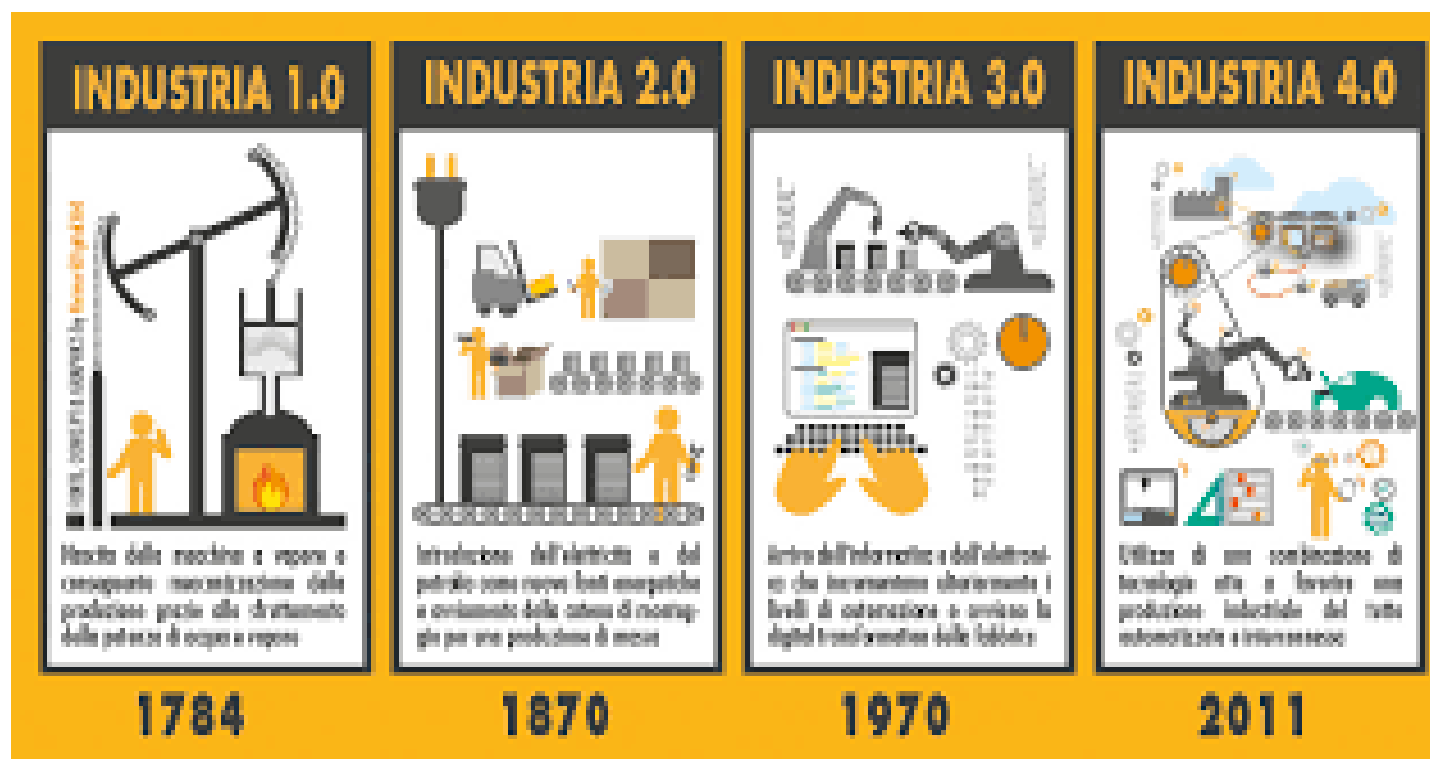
INDUSTRIA 1.0

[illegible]

Nascita della macchina a vapore e conseguente meccanizzazione della produzione grazie allo sfruttamento della potenza di acqua e vapore

1784

INDUSTRIA 2.0

Introduzione dell'elettricità e del petrolio come nuove fonti energetiche e avviamento della catena di montaggio per una produzione di massa

1870

INDUSTRIA 3.0

Arrivo dell'informatica e dell'elettronica che incrementano ulteriormente i livelli di automazione e avviano la digital transformation delle fabbriche

1970

INDUSTRIA 4.0

Utilizzo di una combinazione di tecnologie atte a favorire una produzione industriale del tutto automatizzata e interconnessa

2011